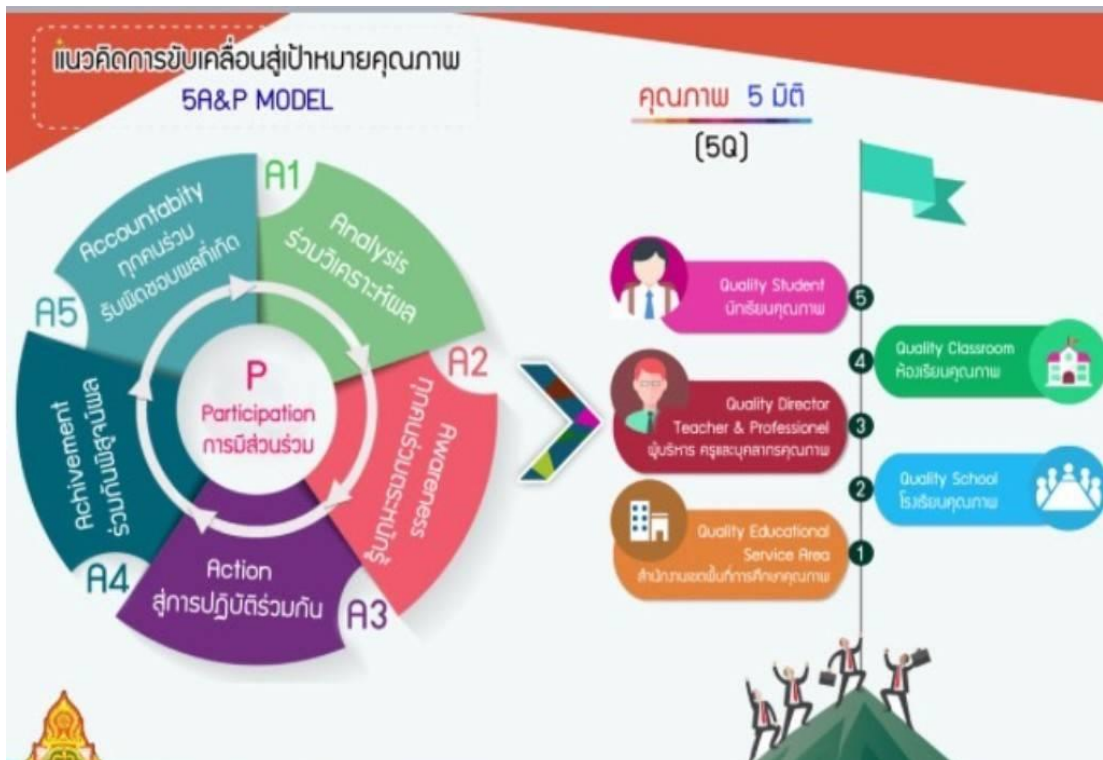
แนวคิดการขับเคลื่อนสู่เป้าหมายคุณภาพ
5A&P MODEL

A1
Analysis
ร่วมวิเคราะห์ผล

A2
Awareness
ทุกคนร่วมตระหนักรู้

A3
Action
สู่การปฏิบัติร่วมกัน

A4
Achivement
ร่วมกันพิสูจน์ผล

A5
Accountabity
ทุกคนร่วม
รับผิดชอบผลที่เกิด

P
Participation
การมีส่วนร่วม

คุณภาพ 5 มิติ
(5Q)

5
Quality Student
นักเรียนคุณภาพ

4
Quality Classroom
ห้องเรียนคุณภาพ

3
Quality Director
Teacher & Professionel
ผู้บริหาร ครูและบุคลากรคุณภาพ

2
Quality School
โรงเรียนคุณภาพ

1
Quality Educational
Service Area
สำนักงานเขตพื้นที่การศึกษาคุณภาพ